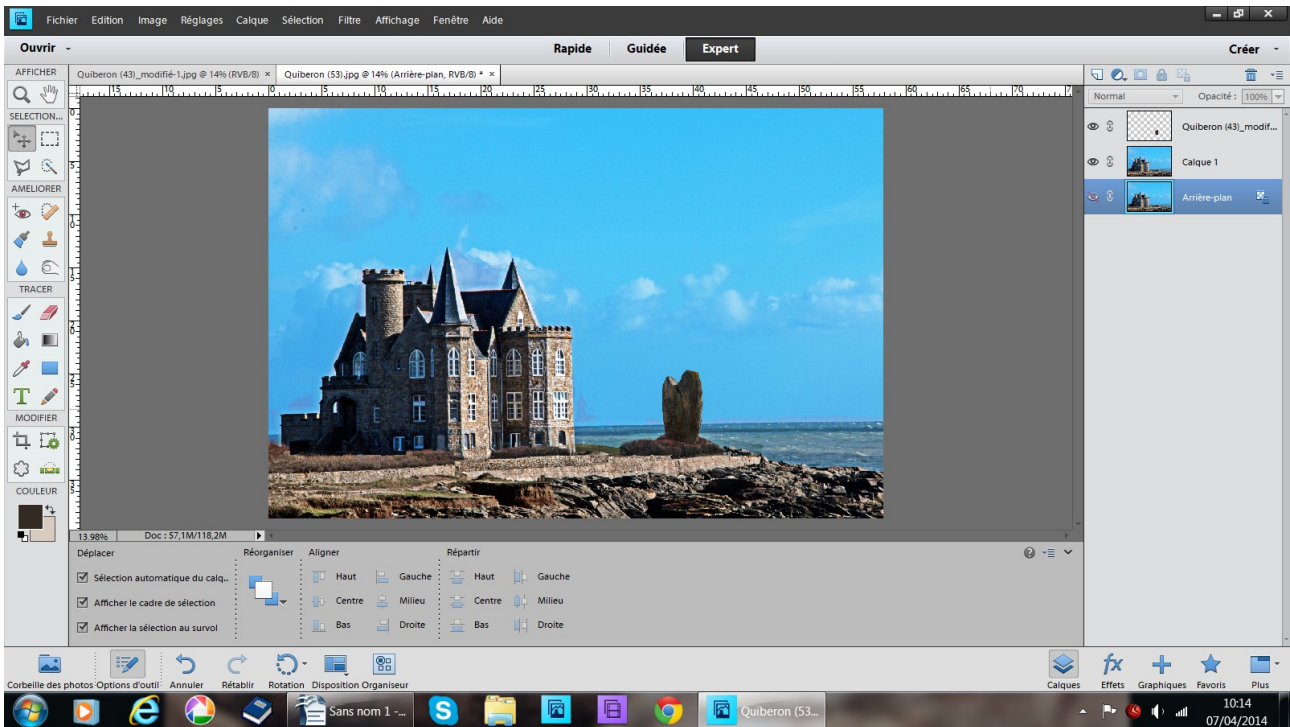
Fichier Edition Image Réglages Calque Sélection Filtre Affichage Fenêtre Aide

Ouvrir

Rapide Guidée Expert

Créer

AFFICHER

Quiberon (43)_modifié-1.jpg @ 14% (RVB/8) ×

Quiberon (53).jpg @ 14% (Arrière-plan, RVB/8) * ×

SELECTION...

AMELIORER

TRACER

MODIFIER

COULEUR

Normal

Opacité : 100%

Quiberon (43)_modif...

Calque 1

Arrière-plan

13.98%

Doc : 57,1M/118,2M

Déplacer

Sélection automatique du calq...

Afficher le cadre de sélection

Afficher la sélection au survol

Réorganiser

Aligner

Haut

Centre

Bas

Gauche

Milieu

Droite

Répartir

Haut

Centre

Bas

Gauche

Milieu

Droite

Corbeille des photos

Options d'outil

Annuler

Rétablir

Rotation

Disposition

Organiseur

Calques

Effets

Graphiques

Favoris

Plus

Sans nom 1 -...

Quiberon (53...

10:14
07/04/2014